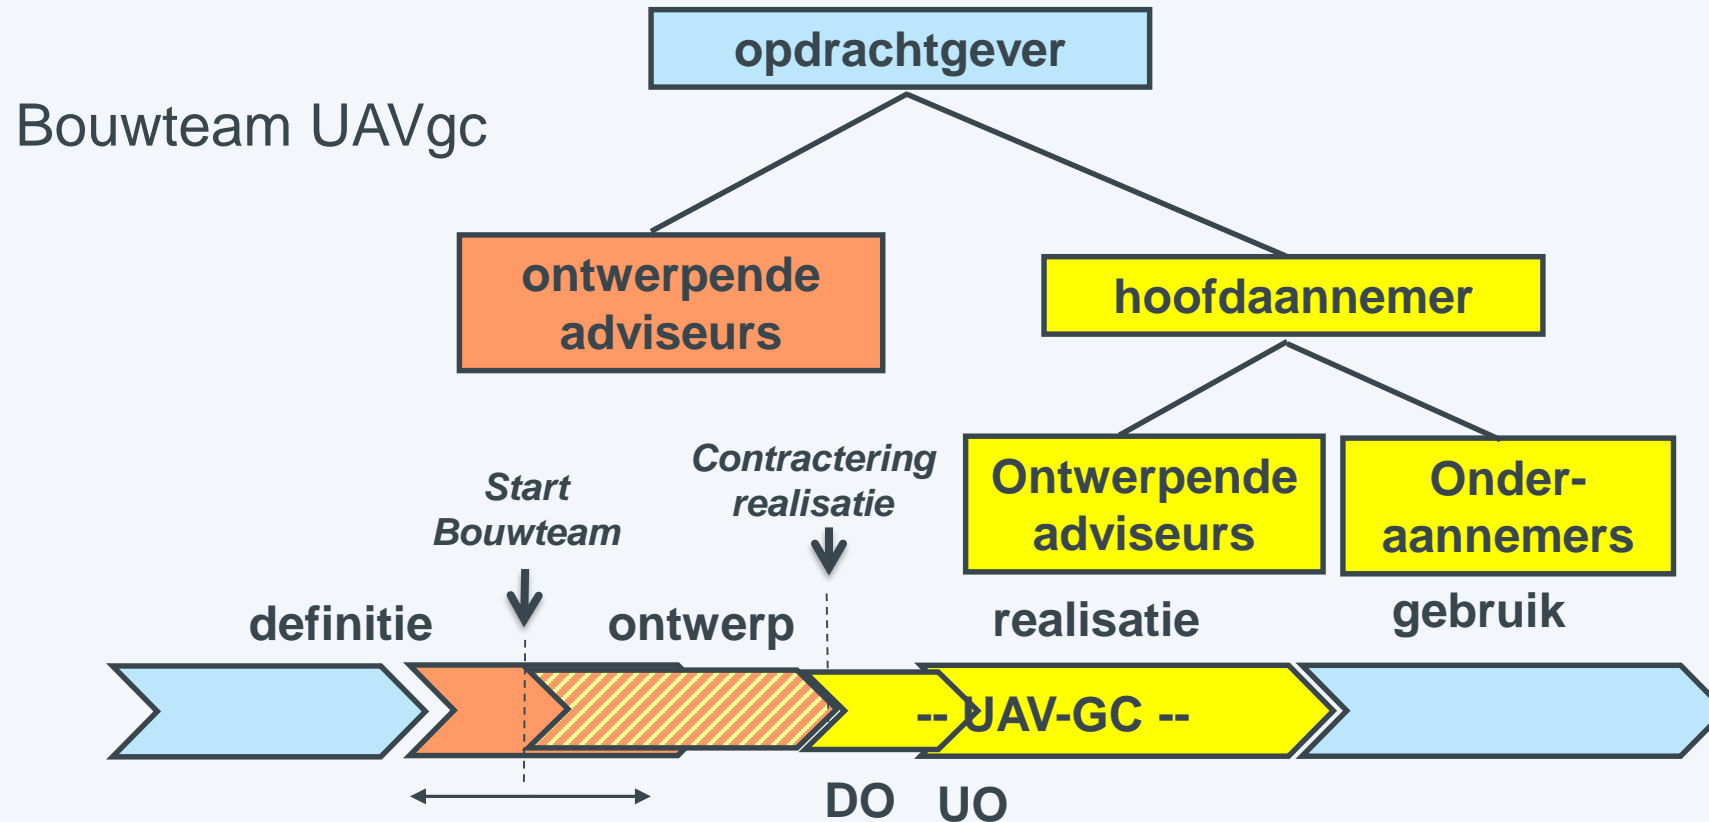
Bouwteam UAVgc

opdrachtgever

ontwerpende adviseurs

hoofdaannemer

Ontwerpende adviseurs

Onder-aannemers

Start Bouwteam

Contractering realisatie

definitie

ontwerp

realisatie

gebruik

-- UAV-GC --

DO

UO